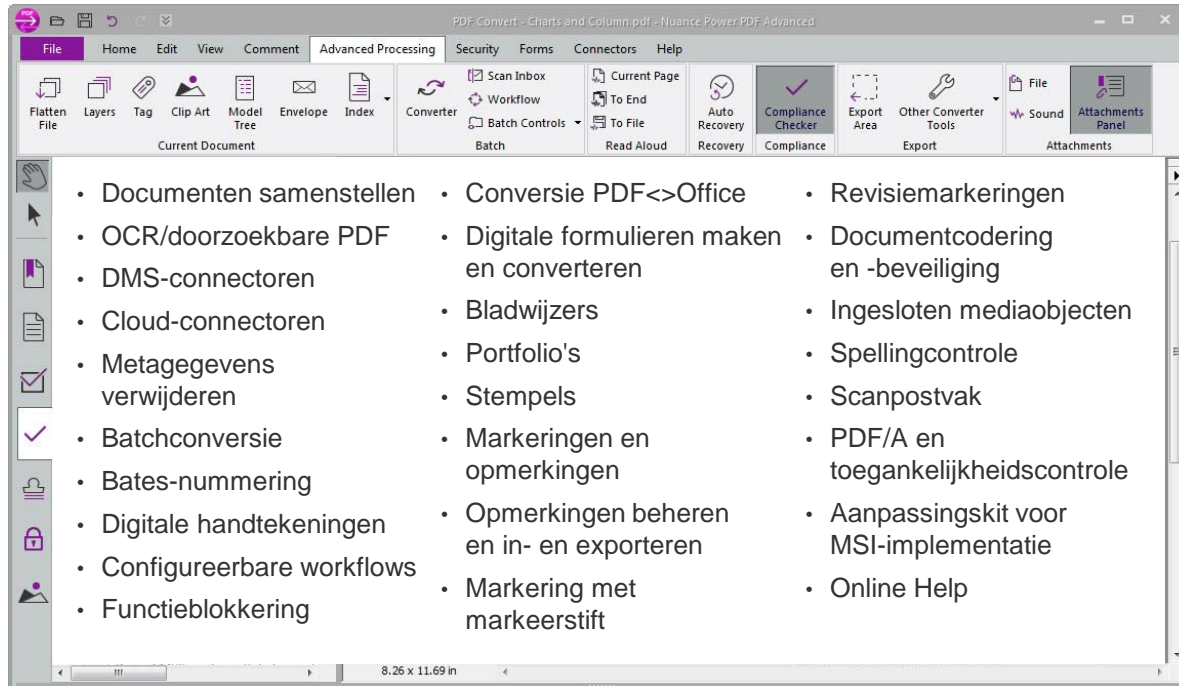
PDF Convert - Charts and Column.pdf - Nuance Power PDF Advanced

File Home Edit View Comment Advanced Processing Security Forms Connectors Help

Flatten File Layers Tag Clip Art Model Tree Envelope Index
Current Document

Converter Scan Inbox Workflow Batch Controls
Batch

Current Page To End To File
Read Aloud

Auto Recovery
Recovery

Compliance Checker
Compliance

Export Area Other Converter Tools
Export

File Sound Attachments Panel
Attachments

- Documenten samenstellen
- OCR/doorzoekbare PDF
- DMS-connectoren
- Cloud-connectoren
- Metagegevens verwijderen
- Batchconversie
- Bates-nummering
- Digitale handtekeningen
- Configureerbare workflows
- Functieblokkering

- Conversie PDF<>Office
- Digitale formulieren maken en converteren
- Bladwijzers
- Portfolio's
- Stempels
- Markeringen en opmerkingen
- Opmerkingen beheren en in- en exporteren
- Markering met markeerstift

- Revisiemarkeringen
- Documentcodering en -beveiliging
- Ingesloten mediaobjecten
- Spellingcontrole
- Scanpostvak
- PDF/A en toegankelijkheidscontrole
- Aanpassingskit voor MSI-implementatie
- Online Help

8.26 x 11.69 in